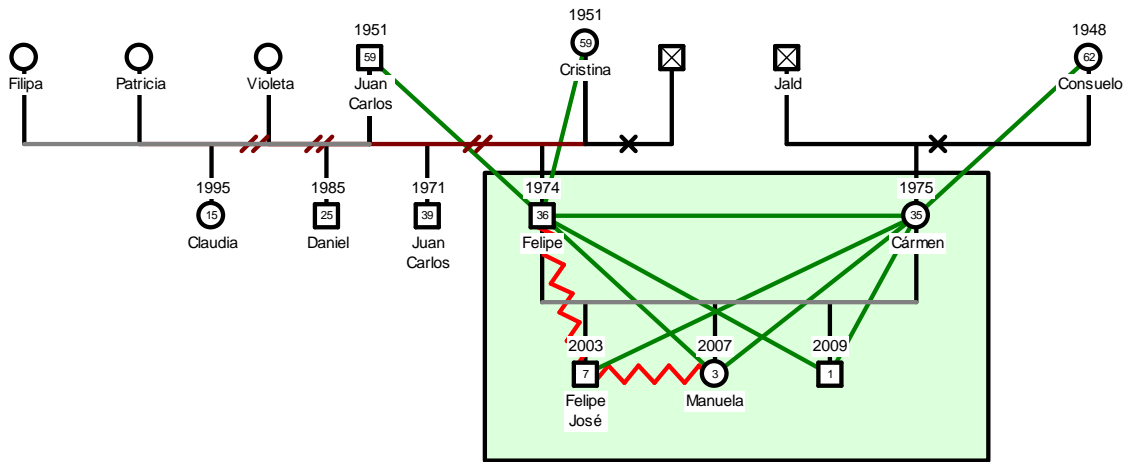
Filipa

Patricia

Violeta

1951
59
Juan Carlos

1951
59
Cristina

Jald

1948
62
Consuelo

1995
15
Claudia

1985
25
Daniel

1971
39
Juan Carlos

1974
36
Felipe

1975
35
Cármen

2003
7
Felipe José

2007
3
Manuela

2009
1